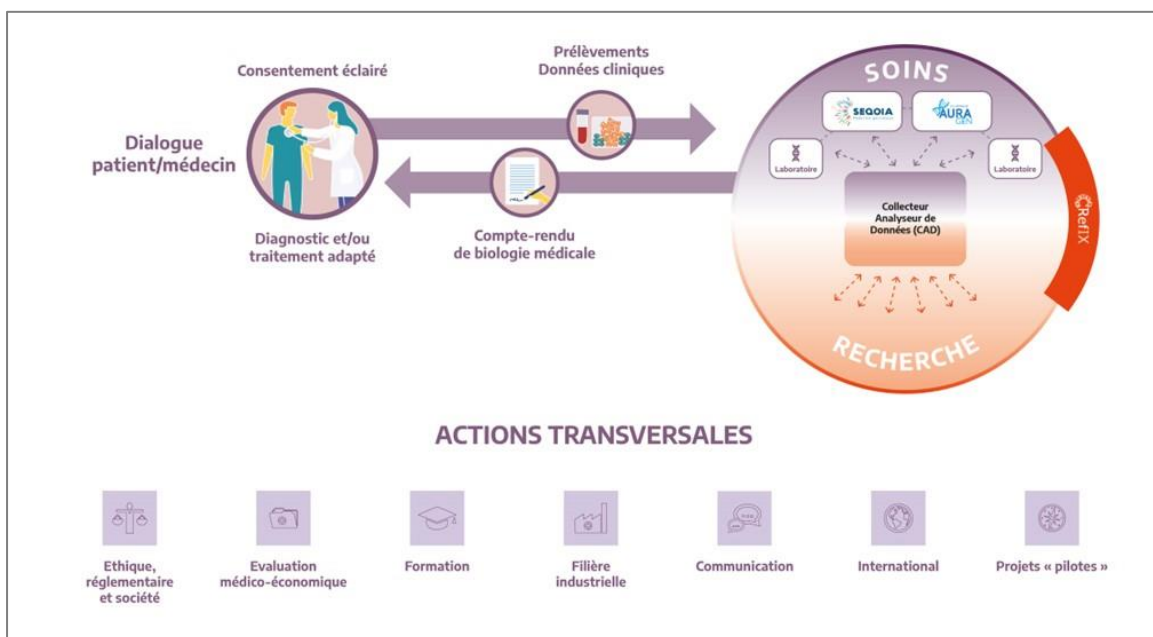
Consentement éclairé

Prélèvements
Données cliniques

SOINS

SEQOIA

AURA GEN

Laboratoire

Laboratoire

Dialogue patient/médecin

Collecteur Analyseur de Données (CAD)

RefIX

Diagnostic et/ou traitement adapté

Compte-rendu de biologie médicale

RECHERCHE

ACTIONS TRANSVERSALES

Ethique, réglementaire et société

Evaluation médico-économique

Formation

Filière industrielle

Communication

International

Projets « pilotes »